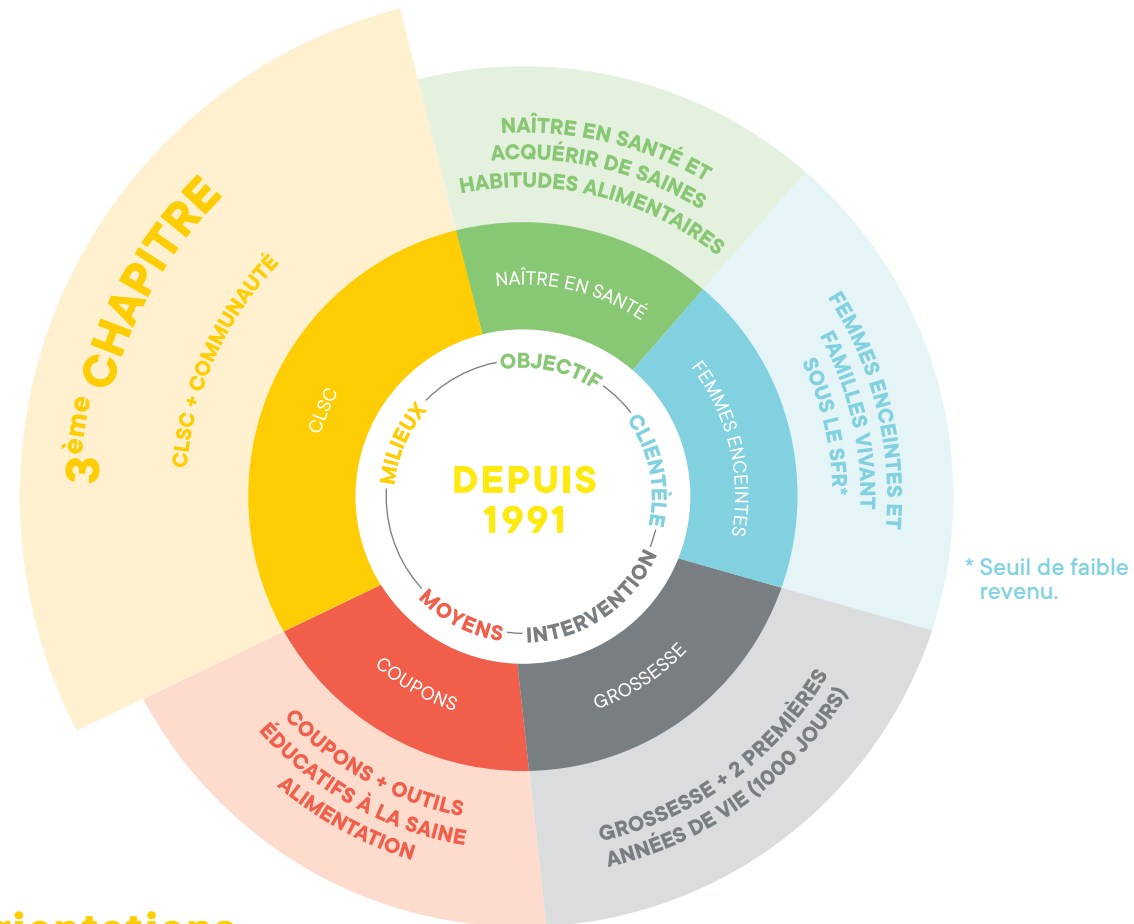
3ème CHAPITRE
CLSC + COMMUNAUTÉ

NAÎTRE EN SANTÉ ET ACQUÉRIR DE SAINES HABITUDES ALIMENTAIRES

NAÎTRE EN SANTÉ

CLSC

OBJECTIF
MILIEUX
CLIENTÈLE
DEPUIS 1991
MOYENS
INTERVENTION

FEMMES ENCEINTES

FEMMES ENCEINTES ET FAMILLES VIVANT SOUS LE SFR*

* Seuil de faible revenu.

GROSSESSE

COUPONS

COUPONS + OUTILS ÉDUCATIFS À LA SAINE ALIMENTATION

GROSSESSE + 2 PREMIÈRES ANNÉES DE VIE (1000 JOURS)

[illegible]